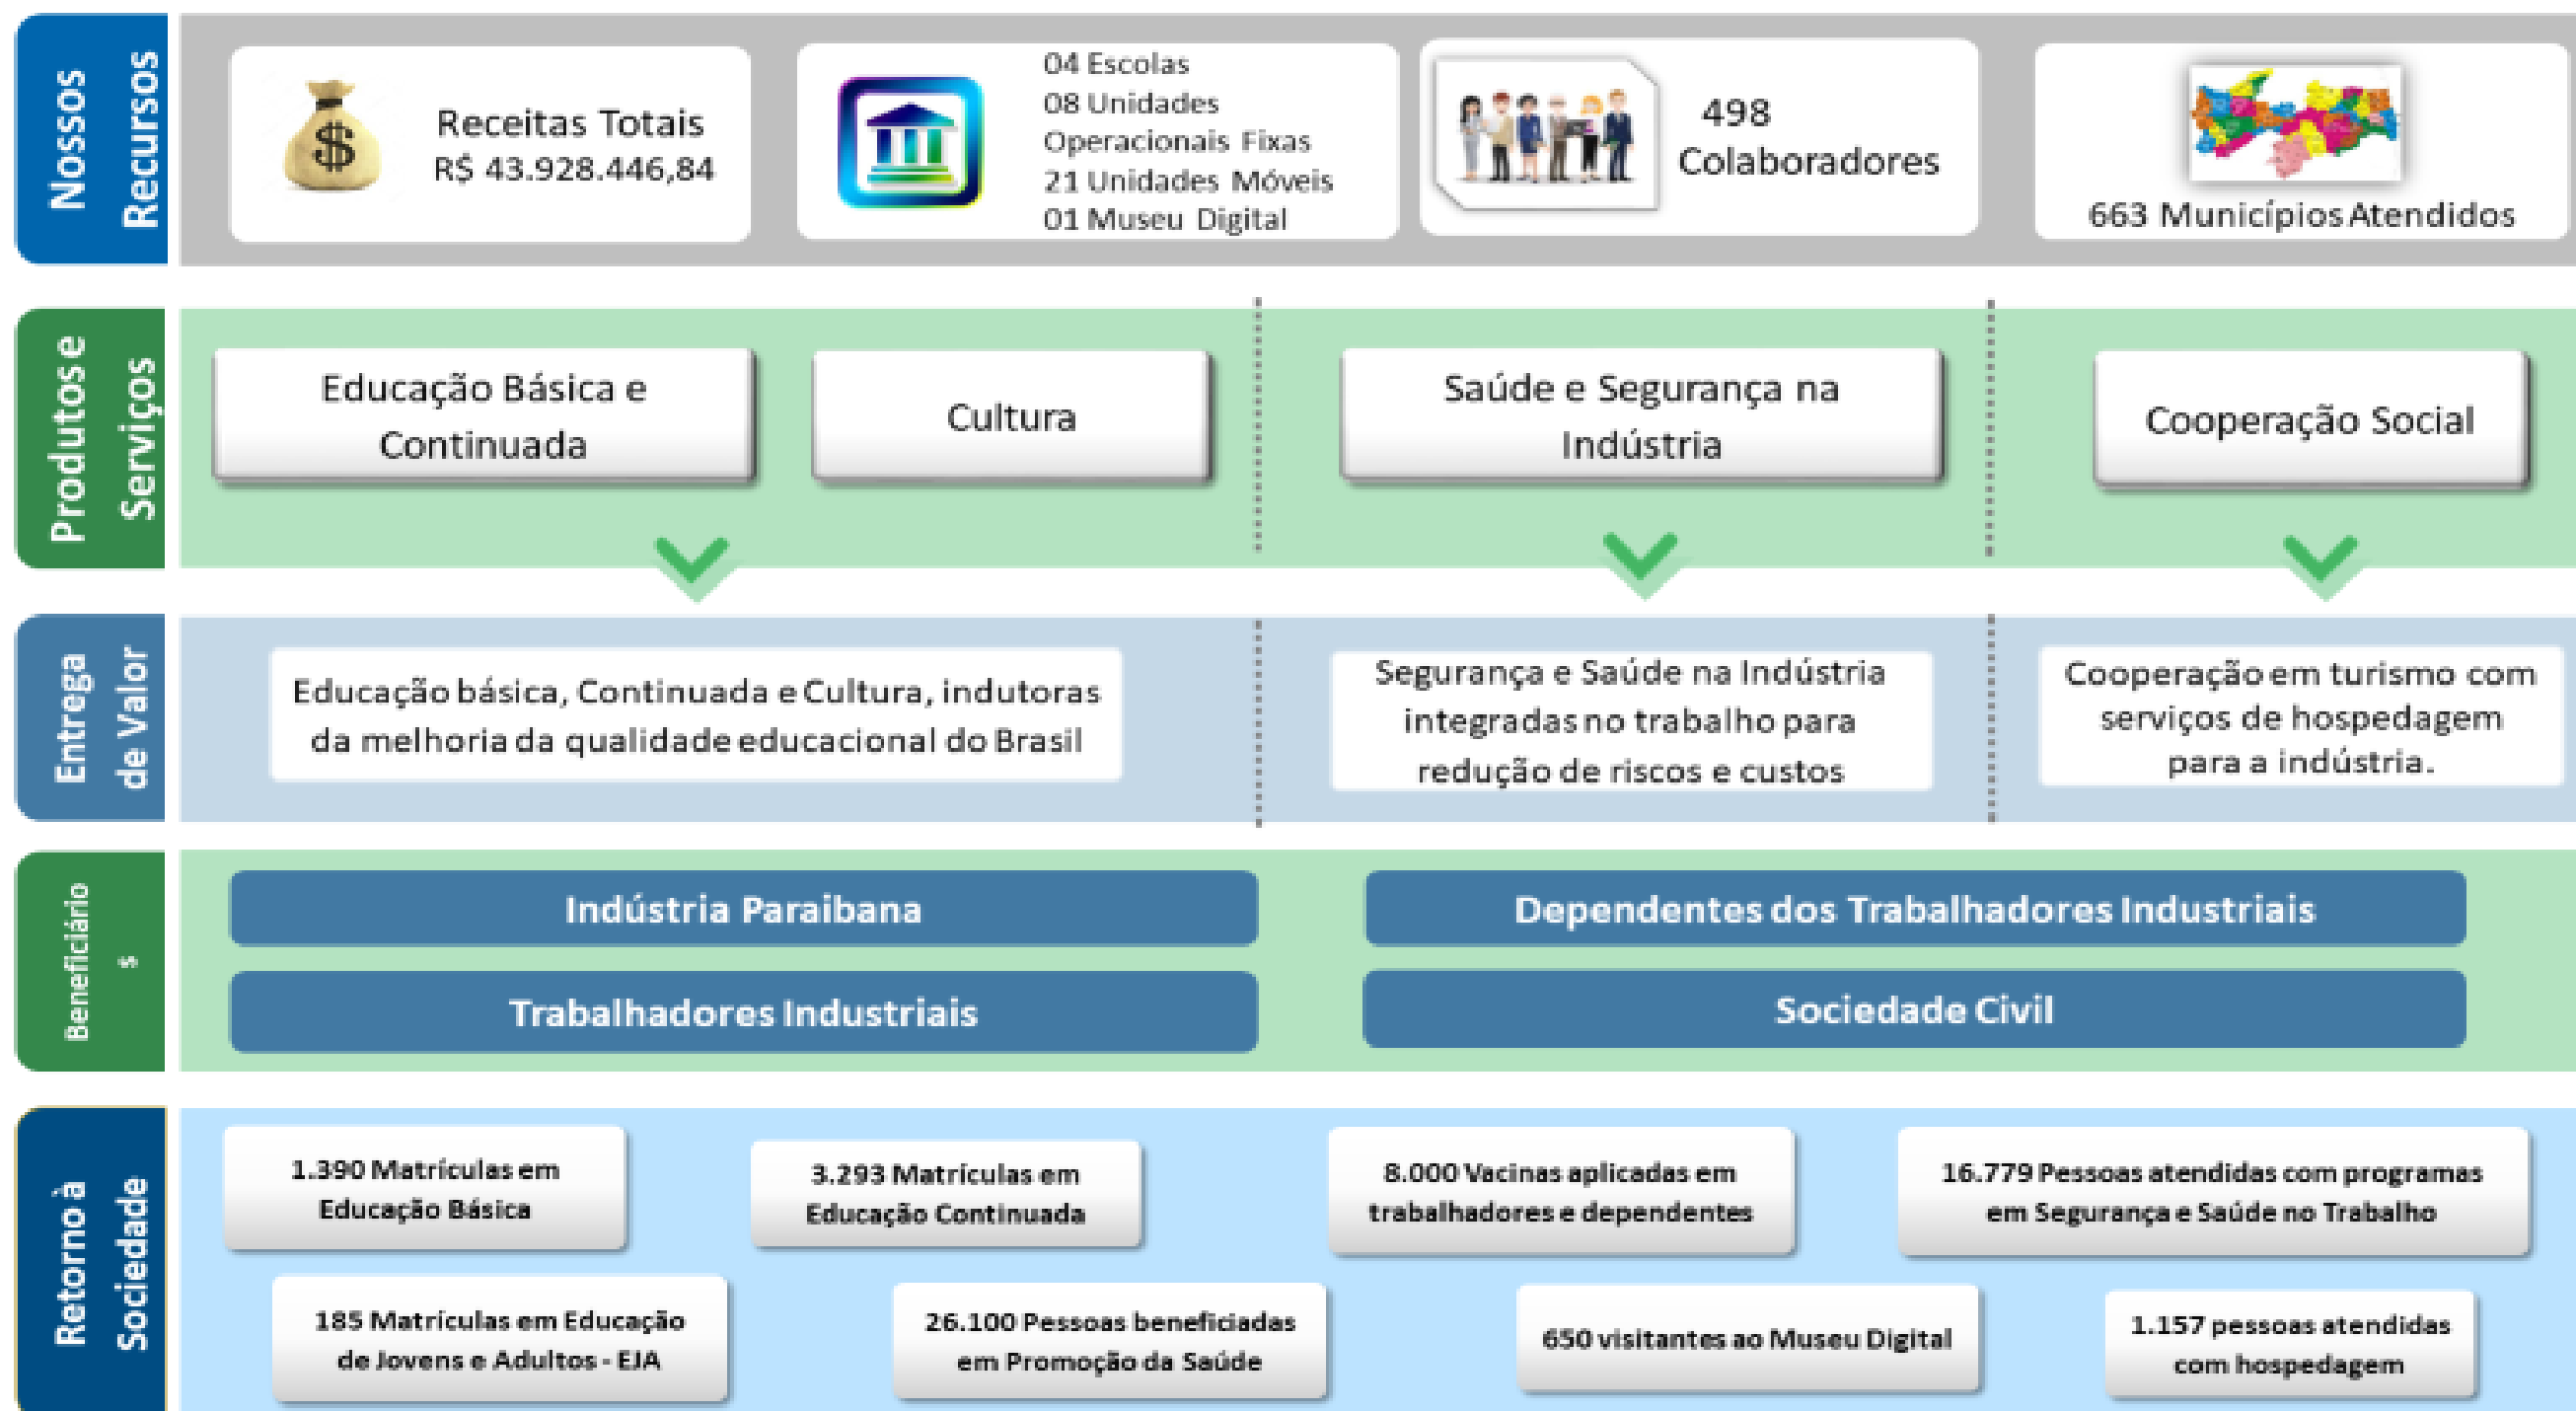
Nossos Recursos

Receitas Totais
R$ 43.928.446,84

04 Escolas
08 Unidades Operacionais Fixas
21 Unidades Móveis
01 Museu Digital

498 Colaboradores

663 Municípios Atendidos

Produtos e Serviços

Educação Básica e Continuada

Cultura

Saúde e Segurança na Indústria

Cooperação Social

Entrega de Valor

Educação básica, Continuada e Cultura, indutoras da melhoria da qualidade educacional do Brasil

Segurança e Saúde na Indústria integradas no trabalho para redução de riscos e custos

Cooperação em turismo com serviços de hospedagem para a indústria.

Beneficiário s

Indústria Paraibana

Dependentes dos Trabalhadores Industriais

Trabalhadores Industriais

Sociedade Civil

Retorno à Sociedade

1.390 Matrículas em Educação Básica

3.293 Matrículas em Educação Continuada

8.000 Vacinas aplicadas em trabalhadores e dependentes

16.779 Pessoas atendidas com programas em Segurança e Saúde no Trabalho

185 Matrículas em Educação de Jovens e Adultos - EJA

26.100 Pessoas beneficiadas em Promoção da Saúde

650 visitantes ao Museu Digital

1.157 pessoas atendidas com hospedagem